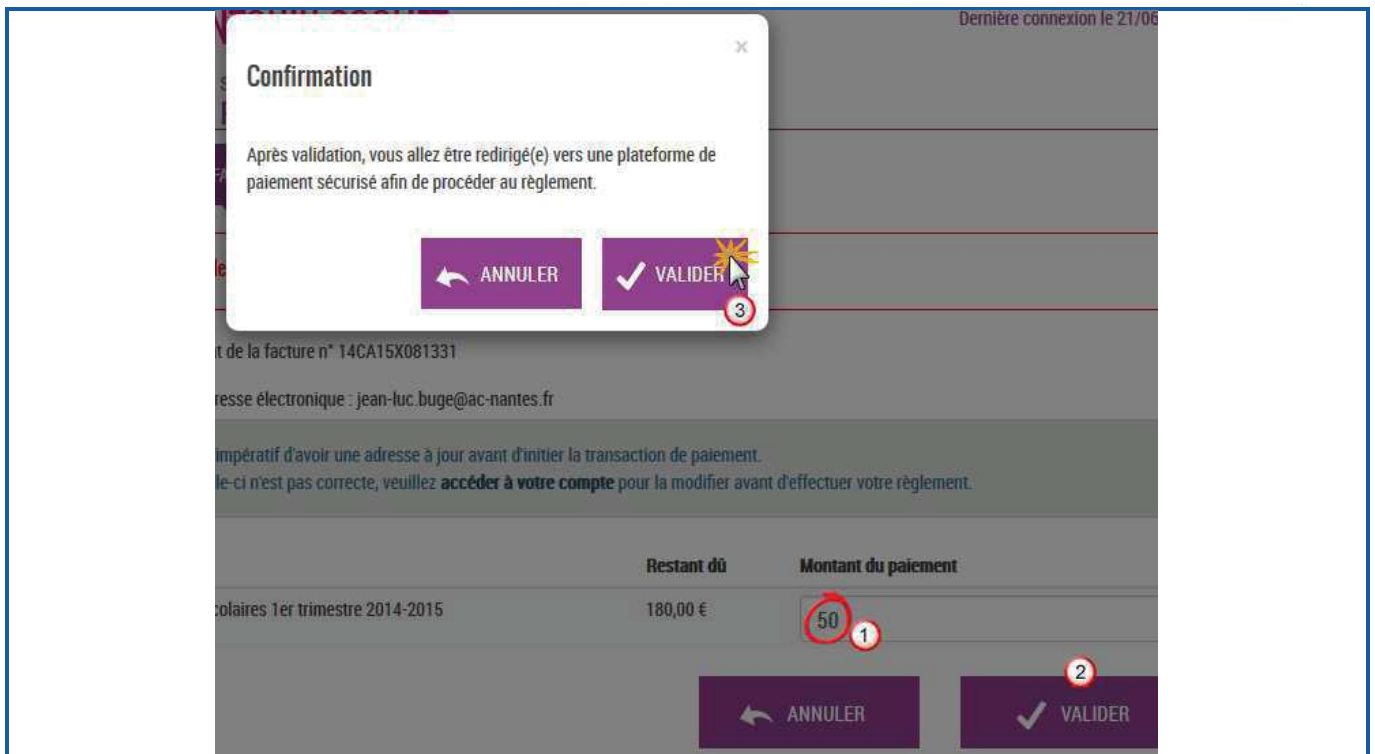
Dernière connexion le 21/06

Confirmation

×

Après validation, vous allez être redirigé(e) vers une plateforme de paiement sécurisé afin de procéder au règlement.

ANNULER

VALIDER

3

t de la facture n° 14CA15X081331

resse électronique : jean-luc.buge@ac-nantes.fr

impératif d'avoir une adresse à jour avant d'initier la transaction de paiement.
le-ci n'est pas correcte, veuillez **accéder à votre compte** pour la modifier avant d'effectuer votre règlement.

| | Restant dû | Montant du paiement |
|---|---|---|
| colaires 1er trimestre 2014-2015 | 180,00 € | 50 |

1

2

ANNULER

VALIDER